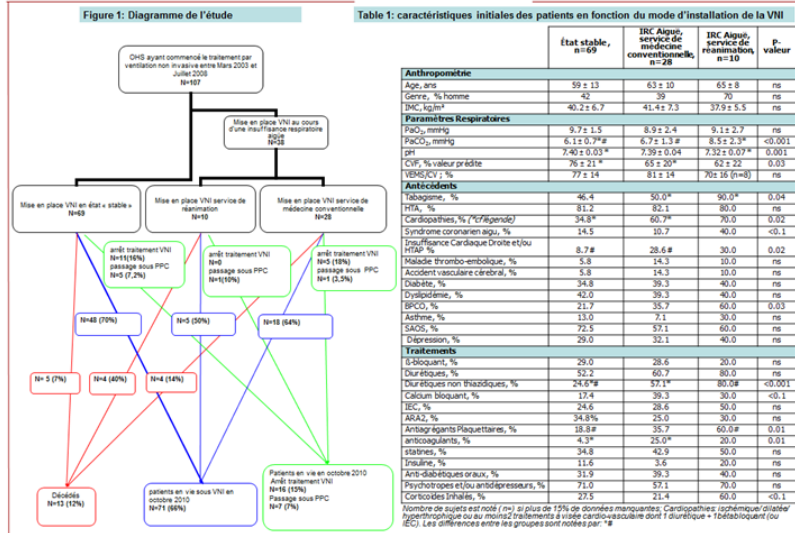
Figure 1: Diagramme de l'étude

OHS ayant commencé le traitement par ventilation non invasive entre Mars 2003 et Juillet 2008
N=107

Mise en place VNI au cours d'une insuffisance respiratoire aigüe
N=38

Mise en place VNI en état « stable »
N=69

Mise en place VNI service de réanimation
N=10

Mise en place VNI service de médecine conventionnelle
N=28

arrêt traitement VNI
N=11(16%)
passage sous PPC
N=5 (7,2%)

arrêt traitement VNI
N=0
passage sous PPC
N=1(10%)

arrêt traitement VNI
N=5 (18%)
passage sous PPC
N=1 (3,5%)

N=48 (70%)

N=5 (50%)

N=18 (64%)

N= 5 (7%)

N=4 (40%)

N=4 (14%)

Décédés
N=13 (12%)

patients en vie sous VNI en octobre 2010
N=71 (66%)

Patients en vie en octobre 2010
Arrêt traitement VNI
N=16 (15%)
Passage sous PPC
N=7 (7%)

Table 1: caractéristiques initiales des patients en fonction du mode d'installation de la VNI

| | État stable, n=69 | IRC Aiguë, service de médecine conventionnelle, n=28 | IRC Aiguë, service de réanimation, n=10 | P-valeur |
|---|---|---|---|---|
| Anthropométrie | | | | |
| Age, ans | 59 ± 13 | 63 ± 10 | 65 ± 8 | ns |
| Genre, % homme | 42 | 39 | 70 | ns |
| IMC, kg/m² | 40.2 ± 6.7 | 41.4 ± 7.3 | 37.9 ± 5.5 | ns |
| Paramètres Respiratoires | | | | |
| PaO₂, mmHg | 9.7 ± 1.5 | 8.9 ± 2.4 | 9.1 ± 2.7 | ns |
| PaCO₂, mmHg | 6.1 ± 0.7* | 6.7 ± 1.3 # | 8.5 ± 2.3* | <0.001 |
| pH | 7.40 ± 0.03* | 7.39 ± 0.04 | 7.32 ± 0.07* | 0.001 |
| CVF, % valeur prédite | 76 ± 21 * | 65 ± 20* | 62 ± 22 | 0.03 |
| VEMS/CV ; % | 77 ± 14 | 81 ± 14 | 70± 16 (n=8) | ns |
| Antécédents | | | | |
| Tabagisme, % | 46.4 | 50.0* | 90.0* | 0.04 |
| HTA, % | 81.2 | 82.1 | 80.0 | ns |
| Cardiopathies, % (*cf légende) | 34.8* | 60.7* | 70.0 | 0.02 |
| Syndrome coronarien aigu, % | 14.5 | 10.7 | 40.0 | <0.1 |
| Insuffisance Cardiaque Droite et/ou HTAP % | 8.7# | 28.6# | 30.0 | 0.02 |
| Maladie thrombo-embolique, % | 5.8 | 14.3 | 10.0 | ns |
| Accident vasculaire cérébral, % | 5.8 | 14.3 | 10.0 | ns |
| Diabète, % | 34.8 | 39.3 | 40.0 | ns |
| Dyslipidémie, % | 42.0 | 39.3 | 40.0 | ns |
| BPCO, % | 21.7 | 35.7 | 60.0 | 0.03 |
| Asthme, % | 13.0 | 7.1 | 30.0 | ns |
| SAOS, % | 72.5 | 57.1 | 60.0 | ns |
| Dépression, % | 29.0 | 32.1 | 40.0 | ns |
| Traitements | | | | |
| ß-bloquant, % | 29.0 | 28.6 | 20.0 | ns |
| Diurétiques, % | 52.2 | 60.7 | 80.0 | ns |
| Diurétiques non thiazidiques, % | 24.6*# | 57.1* | 80.0# | <0.001 |
| Calcium bloquant, % | 17.4 | 39.3 | 30.0 | <0.1 |
| IEC, % | 24.6 | 28.6 | 50.0 | ns |
| ARA2, % | 34.8% | 25.0 | 30.0 | ns |
| Antiagrégants Plaquettaires, % | 18.8# | 35.7 | 60.0# | 0.01 |
| anticoagulants, % | 4.3* | 25.0* | 20.0 | 0.01 |
| statines, % | 34.8 | 42.9 | 50.0 | ns |
| Insuline, % | 11.6 | 3.6 | 20.0 | ns |
| Anti-diabétiques oraux, % | 31.9 | 39.3 | 40.0 | ns |
| Psychotropes et/ou antidépresseurs, % | 71.0 | 57.1 | 70.0 | ns |
| Corticoïdes Inhalés, % | 27.5 | 21.4 | 60.0 | <0.1 |

Nombre de sujets est noté (n=) si plus de 15% de données manquantes; Cardiopathies: ischémique/ dilatée/ hypertrophique ou au moins2 traitements à visée cardio-vasculaire dont 1 diurétique + 1bétabloquant (ou IEC). Les différences entre les groupes sont notées par: *#